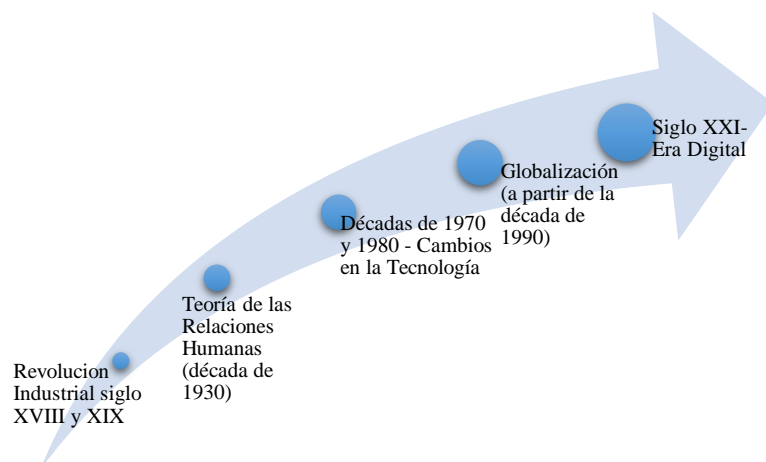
Revolucion Industrial siglo XVIII y XIX

Teoría de las Relaciones Humanas (década de 1930)

Décadas de 1970 y 1980 - Cambios en la Tecnología

Globalización (a partir de la década de 1990)

Siglo XXI-Era Digital